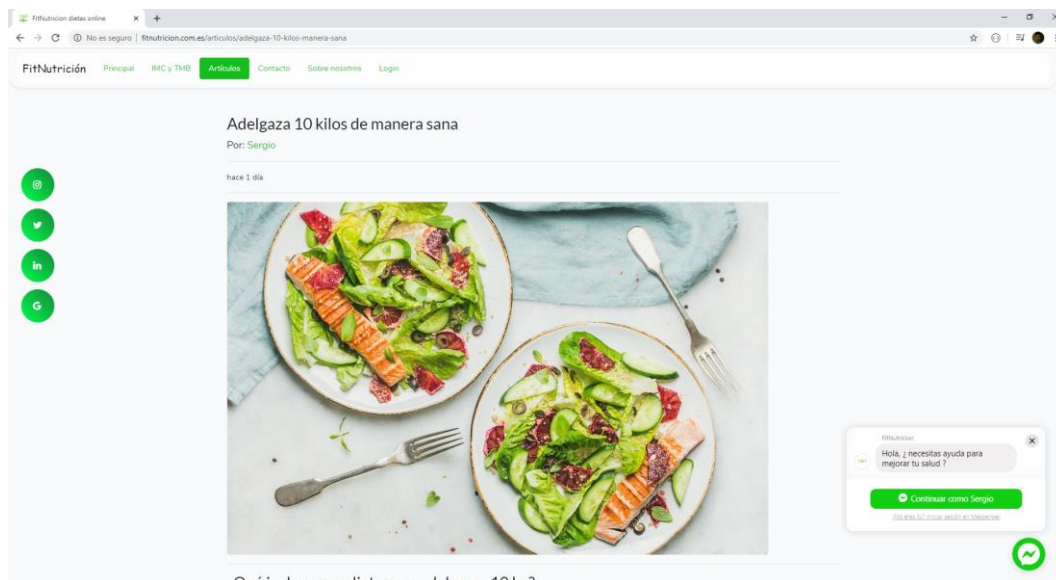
FitNutricion dietas online

No es seguro | fitnutricion.com.es/articulos/adelgaza-10-kilos-manera-sana

FitNutrición Principal IMC y TMB Artículos Contacto Sobre nosotros Login

Adelgaza 10 kilos de manera sana

Por: Sergio

hace 1 día

FitNutricion

Hola, ¿ necesitas ayuda para mejorar tu salud ?

Continuar como Sergio

¿No eres tú? Iniciar sesión en Messenger

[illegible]